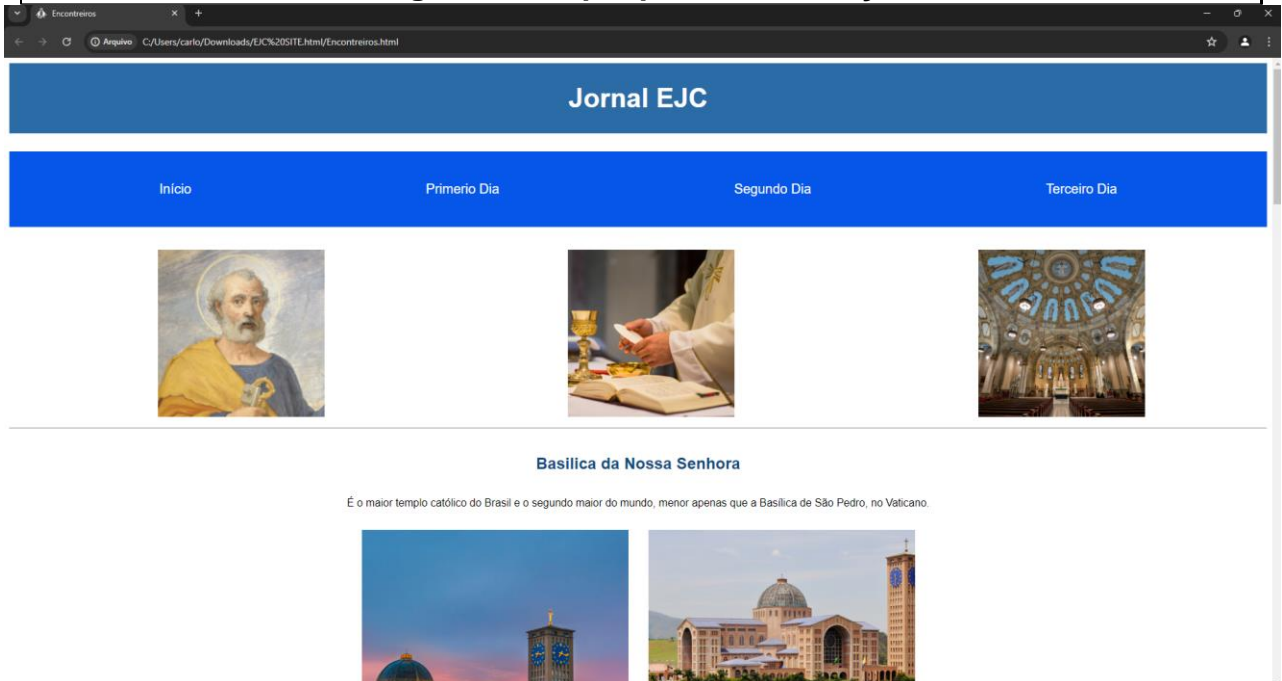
Encontreiros

Arquivo C:/Users/carlo/Downloads/EJC%20SITE.html/Encontreiros.html

Jornal EJC

Início

Primerio Dia

Segundo Dia

Terceiro Dia

Basilica da Nossa Senhora

É o maior templo católico do Brasil e o segundo maior do mundo, menor apenas que a Basílica de São Pedro, no Vaticano.